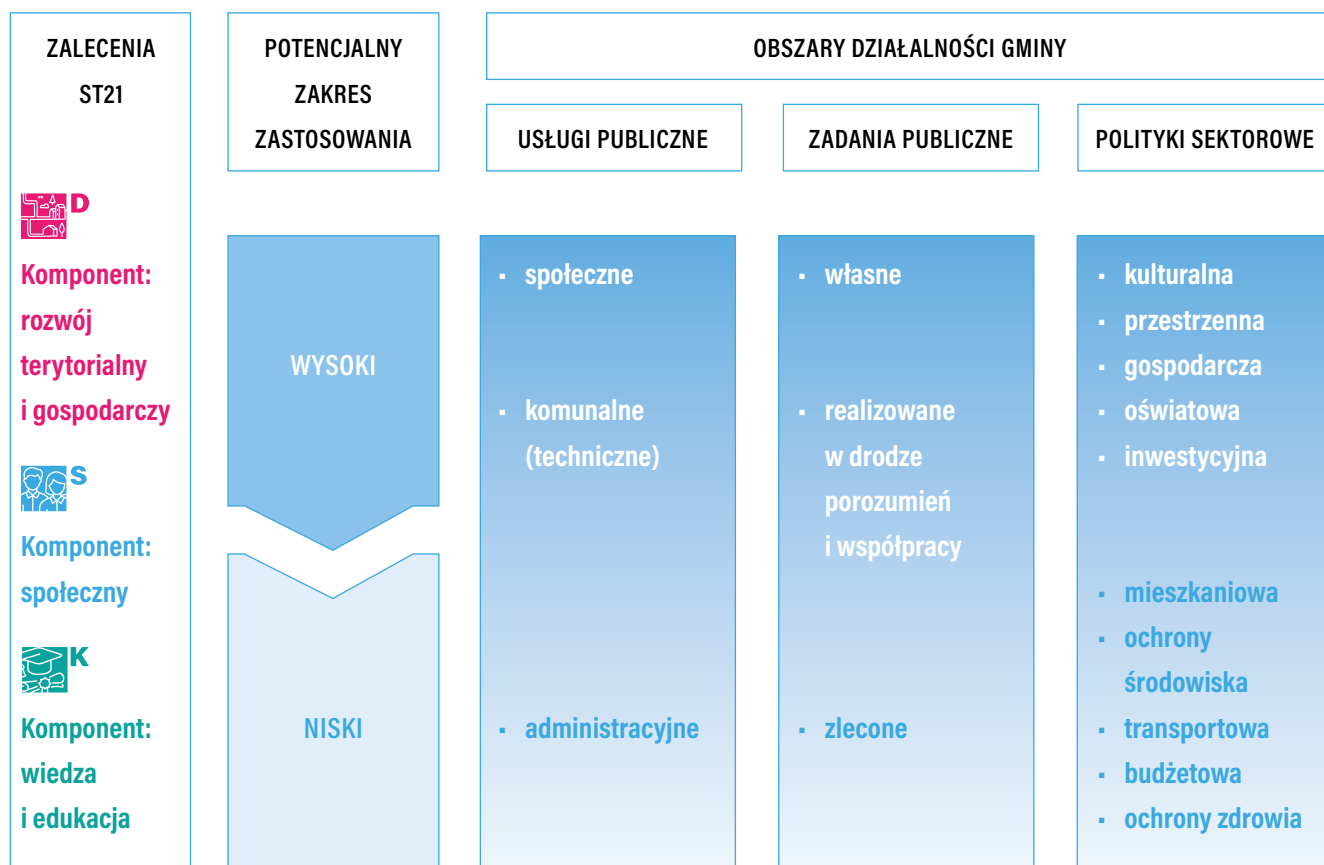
ZALECENIA ST21

POTENCJALNY ZAKRES ZASTOSOWANIA

OBSZARY DZIAŁALNOŚCI GMINY

USŁUGI PUBLICZNE

ZADANIA PUBLICZNE

POLITYKI SEKTOROWE

D
Komponent: rozwój terytorialny i gospodarczy

S
Komponent: społeczny

K
Komponent: wiedza i edukacja

WYSOKI

NISKI

- społeczne
- komunalne (techniczne)
- administracyjne

- własne
- realizowane w drodze porozumień i współpracy
- zlecone

- kulturalna
- przestrzenna
- gospodarcza
- oświatowa
- inwestycyjna
- mieszkaniowa
- ochrony środowiska
- transportowa
- budżetowa
- ochrony zdrowia